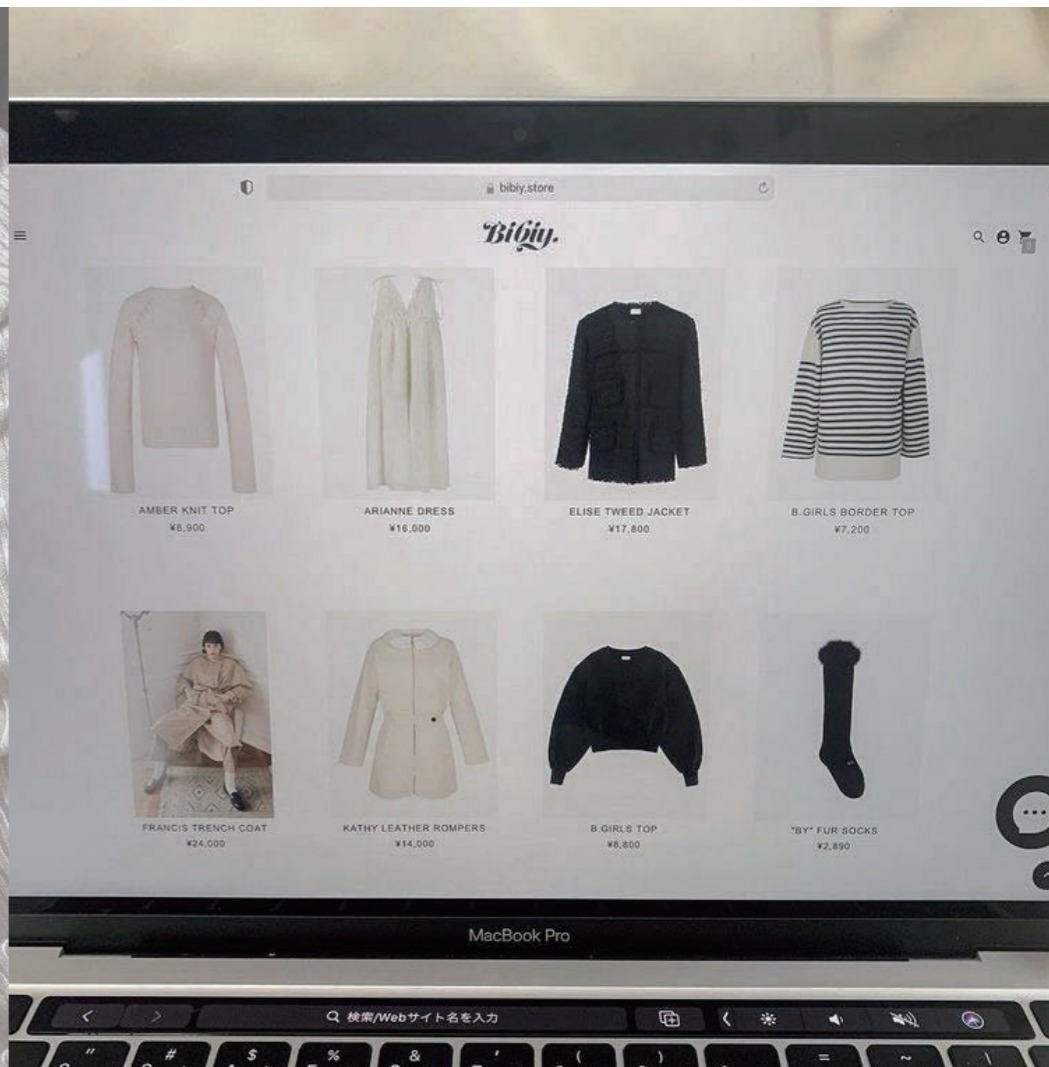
bibiy.store

Bibiy.

AMBER KNIT TOP
¥8,900

ARIANNE DRESS
¥16,000

ELISE TWEED JACKET
¥17,800

B.GIRLS BORDER TOP
¥7,200

FRANCIS TRENCH COAT
¥24,000

KATHY LEATHER ROMPERS
¥14,000

B.GIRLS TOP
¥8,800

"BY" FUR SOCKS
¥2,890

MacBook Pro

検索/Webサイト名を入力